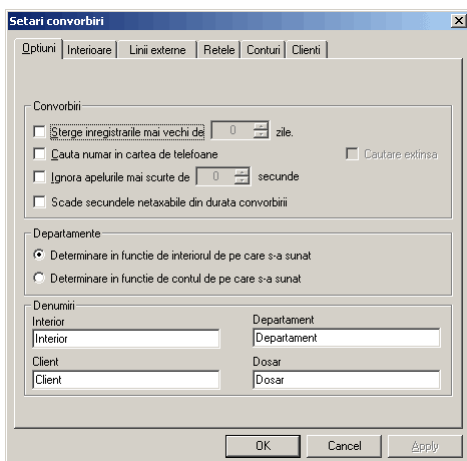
Setari convorbiri

Optiuni | Interioare | Linii externe | Retele | Conturi | Clienti

Convorbiri

Sterge inregistrarile mai vechi de 0 zile.

Cauta numar in cartea de telefoane

Cautare extinsa

Ignora apelurile mai scurte de 0 secunde

Scade secundele netaxabile din durata convorbirii

Departamente

Determinare in functie de interiorul de pe care s-a sunat

Determinare in functie de contul de pe care s-a sunat

Denumiri

Interior

Interior

Departament

Departament

Client

Client

Dosar

Dosar

OK

Cancel

Apply